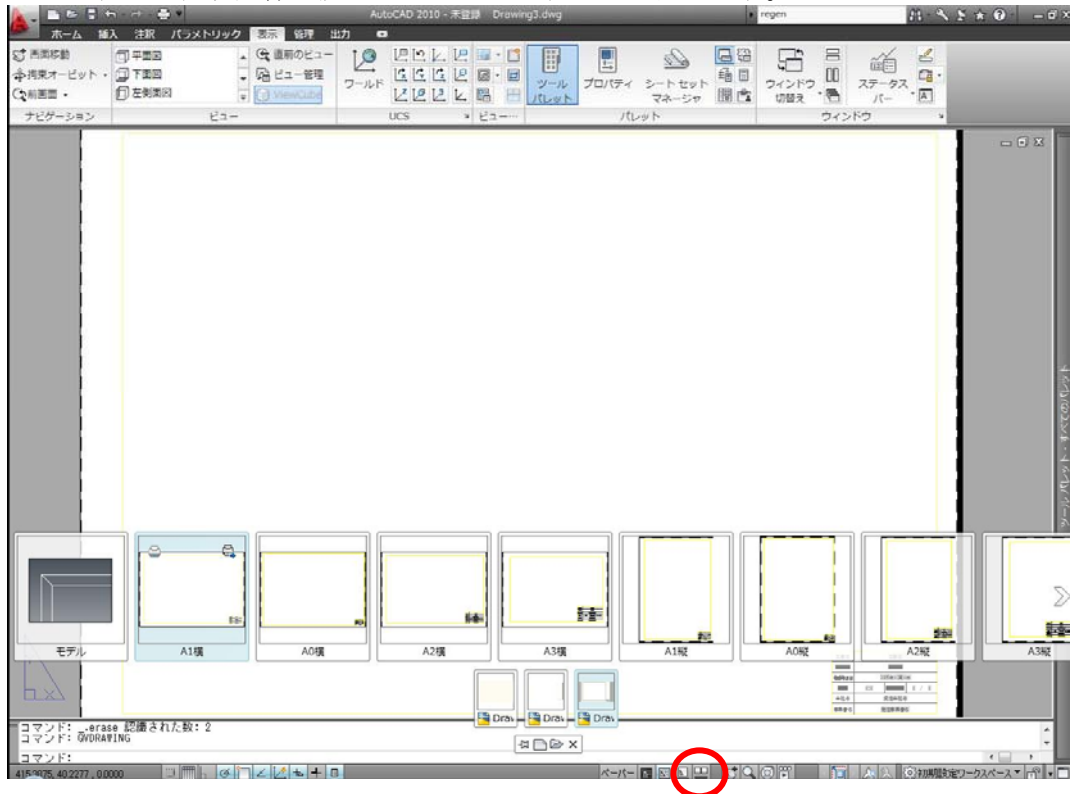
AutoCAD 2010 - 未登録 Drawing3.dwg

regen

ホーム 挿入 注釈 パラメトリック 表示 管理 出力

画面移動
残束オービット
前画面

平面図
下面図
左側面図

直前のビュー
ビュー管理
ViewCube

ワールド

ツール パレット
プロパティ
シート セット マネージャ

ウィンドウ 切替え

ステータス バー

ナビゲーション
ビュー
UCS
ビュー...
パレット
ウィンドウ

ツール パレット - すべてのパレット

モデル
A1横
A0横
A2横
A3横
A1縦
A0縦
A2縦
A3縦

Draw
Draw
Draw

コマンド: .erase 認識された数: 2
コマンド: QVDRAWING
コマンド:

415.9975, 40.2277 , 0.0000

ペーパー

初期設定ワークスペース